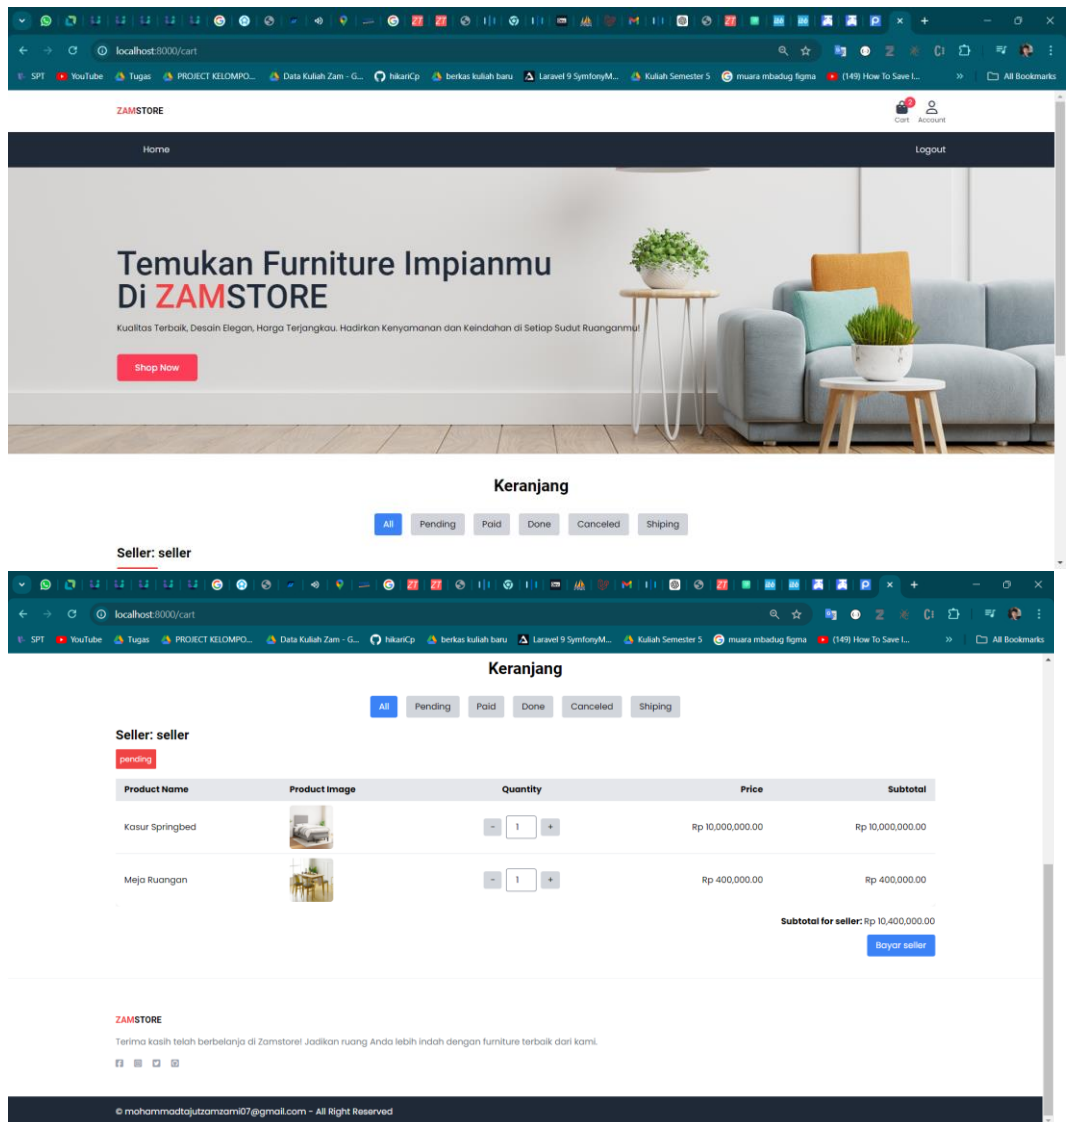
localhost:8000/cart

SPT YouTube Tugas PROJECT KELOMPO... Data Kuliah Zam - G... hikariCp berkas kuliah baru Laravel 9 SymfonyM... Kuliah Semester 5 muara mbadug figma (149) How To Save I... » All Bookmarks

ZAMSTORE

Cart Account

Home

Logout

Temukan Furniture Impianmu Di ZAMSTORE

Kualitas Terbaik, Desain Elegan, Harga Terjangkau. Hadirkan Kenyamanan dan Keindahan di Setiap Sudut Ruanganmu!

Shop Now

Keranjang

All Pending Paid Done Canceled Shiping

Seller: seller

localhost:8000/cart

SPT YouTube Tugas PROJECT KELOMPO... Data Kuliah Zam - G... hikariCp berkas kuliah baru Laravel 9 SymfonyM... Kuliah Semester 5 muara mbadug figma (149) How To Save I... » All Bookmarks

Keranjang

All Pending Paid Done Canceled Shiping

Seller: seller

pending

| Product Name | Product Image | Quantity | Price | Subtotal |
|---|---|---|---|---|
| Kasur Springbed | | - 1 + | Rp 10,000,000.00 | Rp 10,000,000.00 |
| Meja Ruangan | | - 1 + | Rp 400,000.00 | Rp 400,000.00 |

Subtotal for seller: Rp 10,400,000.00

Bayar seller

ZAMSTORE

Terima kasih telah berbelanja di Zamstore! Jadikan ruang Anda lebih indah dengan furniture terbaik dari kami.

© mohammadtajutzamzami07@gmail.com - All Right Reserved